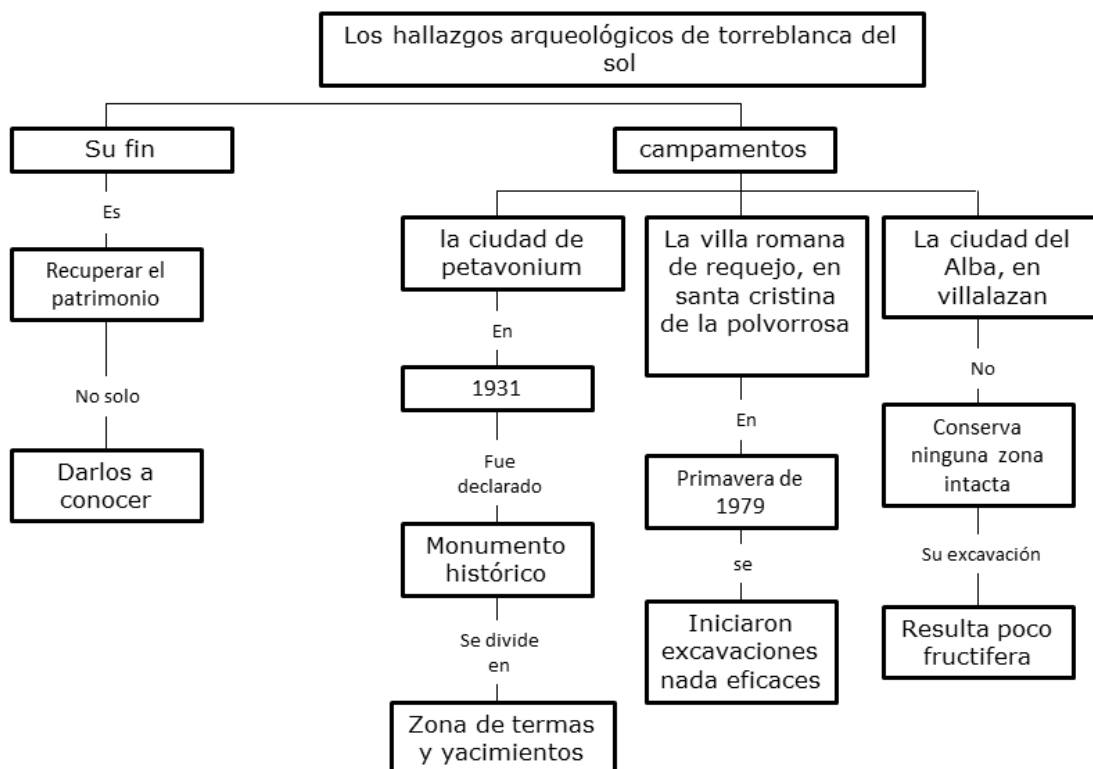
Los hallazgos arqueológicos de torreblanca del sol

Su fin

Es

Recuperar el patrimonio

No solo

Darlos a conocer

campamentos

la ciudad de petavonium

En

1931

Fue declarado

Monumento histórico

Se divide en

Zona de termas y yacimientos

La villa romana de requejo, en santa cristina de la polvorrosa

En

Primavera de 1979

se

Iniciaron excavaciones nada eficaces

La ciudad del Alba, en villalazan

No

Conserva ninguna zona intacta

Su excavación

Resulta poco fructifera